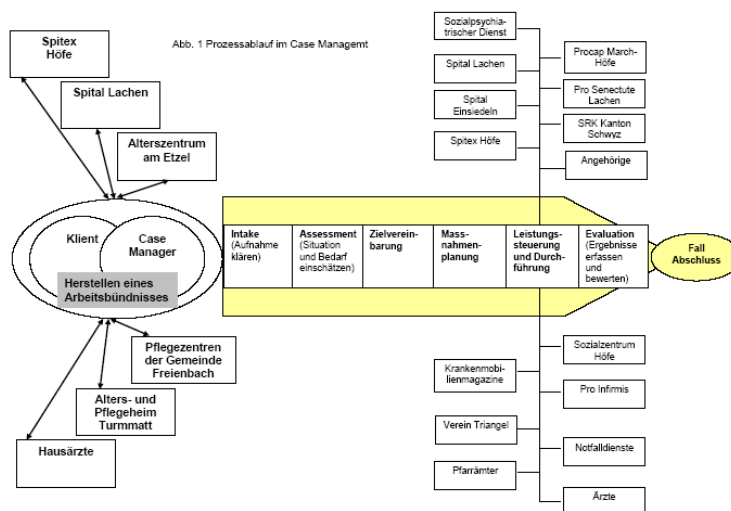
Abb. 1 Prozessablauf im Case Managemt

Spitex Höfe

Spital Lachen

Alterszentrum am Etzel

Klient

Case Manager

Herstellen eines Arbeitsbündnisses

Pflegezentren der Gemeinde Freienbach

Alters- und Pflegeheim Turmmatt

Hausärzte

| Intake (Aufnahme klären) | Assessment (Situation und Bedarf einschätzen) | Zielvereinbarung | Massnahmenplanung | Leistungssteuerung und Durchführung | Evaluation (Ergebnisse erfassen und bewerten) |
|---|---|---|---|---|---|

Fall Abschluss

Sozialpsychiatrischer Dienst

Spital Lachen

Spital Einsiedeln

Spitex Höfe

Procap March-Höfe

Pro Senectute Lachen

SRK Kanton Schwyz

Angehörige

Krankenmobilienmagazine

Verein Triangel

Pfarrämter

Sozialzentrum Höfe

Pro Infirmis

Notfalldienste

Ärzte